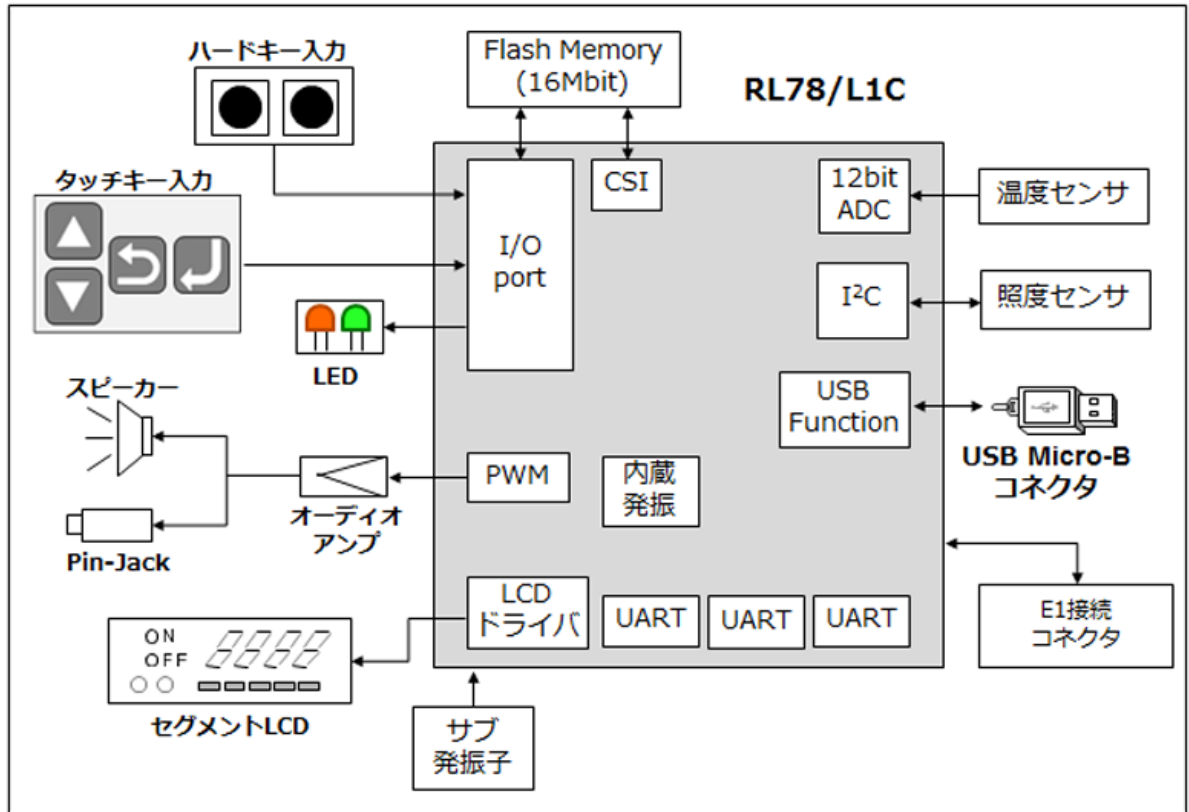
ハードキー入力

Flash Memory (16Mbit)

RL78/L1C

タッチキー入力

CSI

12bit ADC

温度センサ

I/O port

$I^2C$

照度センサ

LED

USB Function

スピーカー

USB Micro-B コネクタ

PWM

内蔵 発振

オーディオ アンプ

Pin-Jack

LCD ドライバ

UART

UART

UART

E1接続 コネクタ

ON OFF

セグメントLCD

サブ 発振子